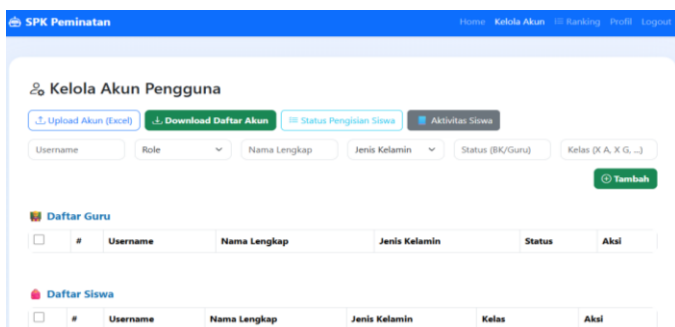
SPK Peminatan

Home Kelola Akun Ranking Profil Logout

Kelola Akun Pengguna

Upload Akun (Excel) Download Daftar Akun Status Pengisian Siswa Aktivitas Siswa

Username Role Nama Lengkap Jenis Kelamin Status (BK/Guru) Kelas (X A, X G, ...)

Tambah

Daftar Guru

| | # | Username | Nama Lengkap | Jenis Kelamin | Status | Aksi |
|---|---|---|---|---|---|---|

Daftar Siswa

| | # | Username | Nama Lengkap | Jenis Kelamin | Kelas | Aksi |
|---|---|---|---|---|---|---|